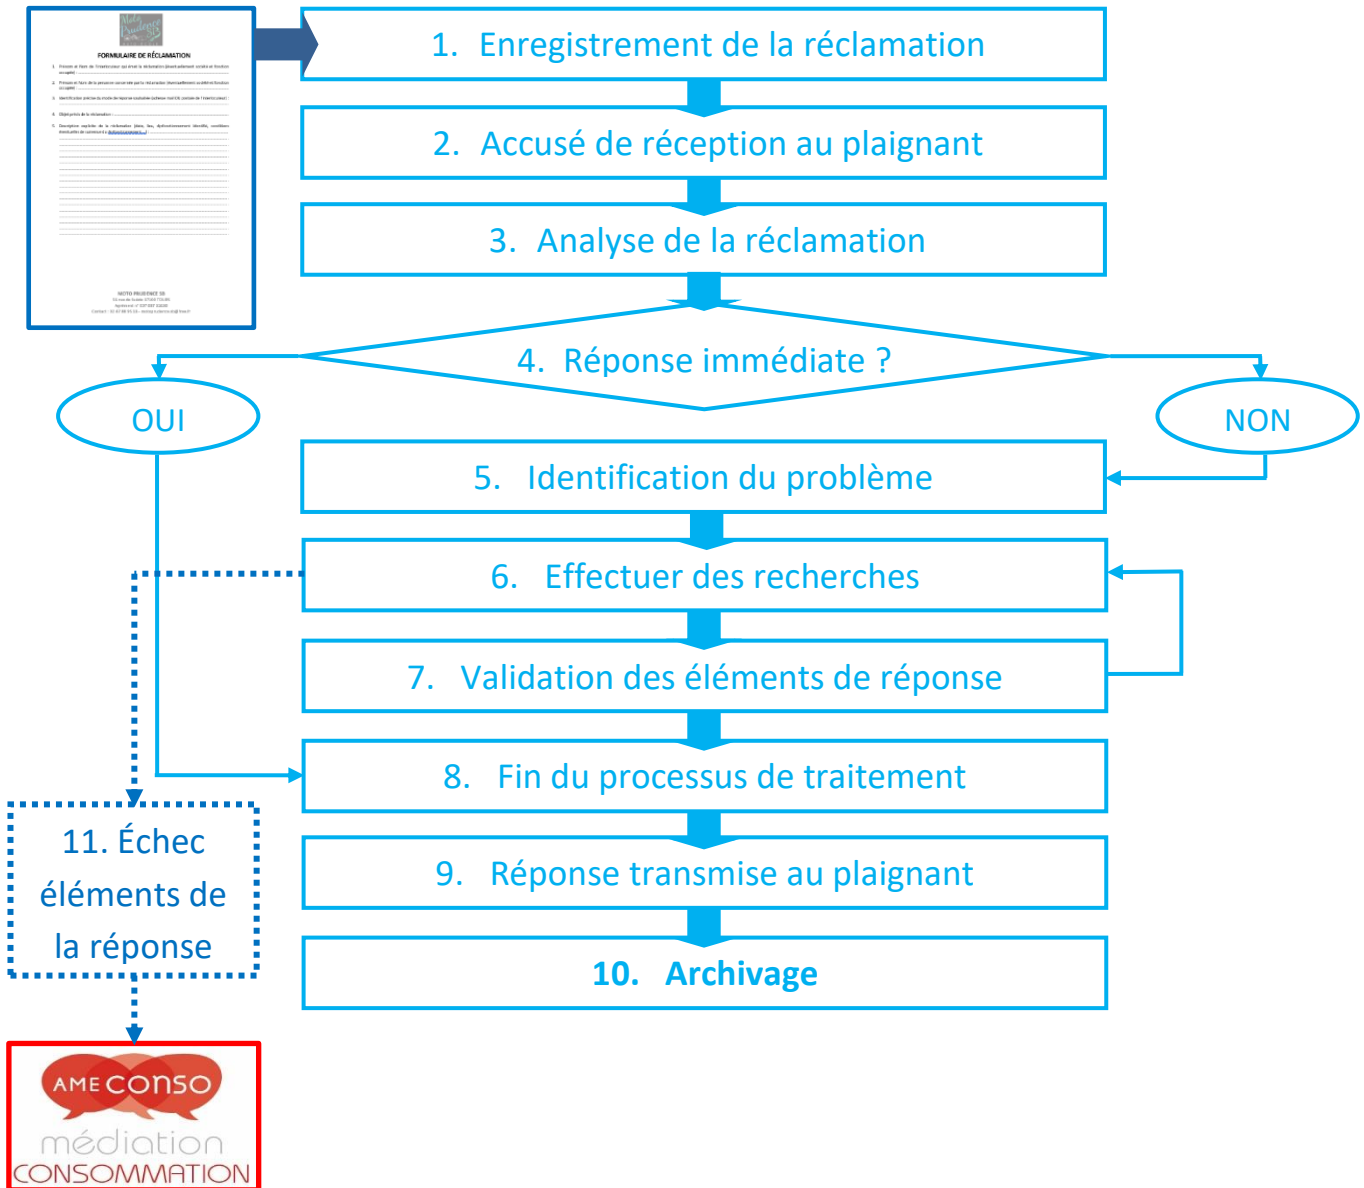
FORMULAIRE DE RÉCLAMATION

1. Enregistrement de la réclamation

2. Accusé de réception au plaignant

3. Analyse de la réclamation

4. Réponse immédiate ?

OUI

NON

5. Identification du problème

6. Effectuer des recherches

7. Validation des éléments de réponse

8. Fin du processus de traitement

9. Réponse transmise au plaignant

10. Archivage

11. Échec éléments de la réponse

AME CONSO
médiation
CONSOMMATION